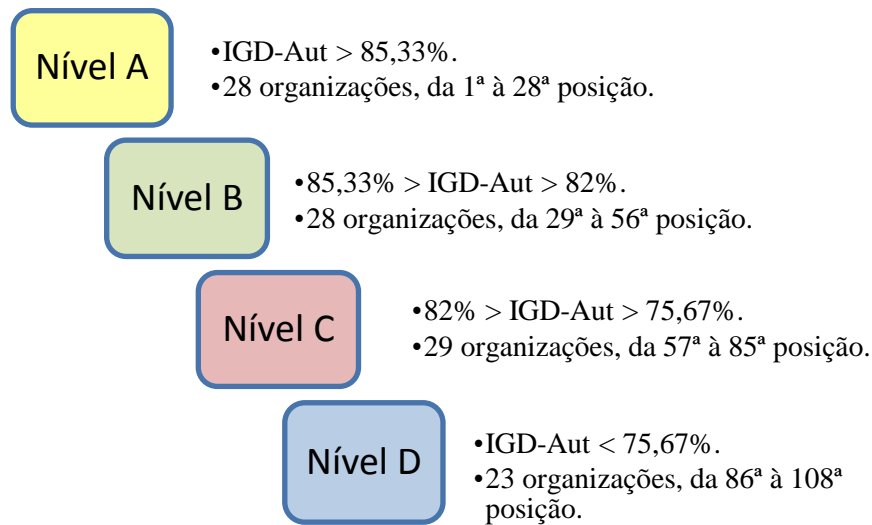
Nível A

•IGD-Aut > 85,33%.
•28 organizações, da 1ª à 28ª posição.

Nível B

•85,33% > IGD-Aut > 82%.
•28 organizações, da 29ª à 56ª posição.

Nível C

•82% > IGD-Aut > 75,67%.
•29 organizações, da 57ª à 85ª posição.

Nível D

•IGD-Aut < 75,67%.
•23 organizações, da 86ª à 108ª posição.